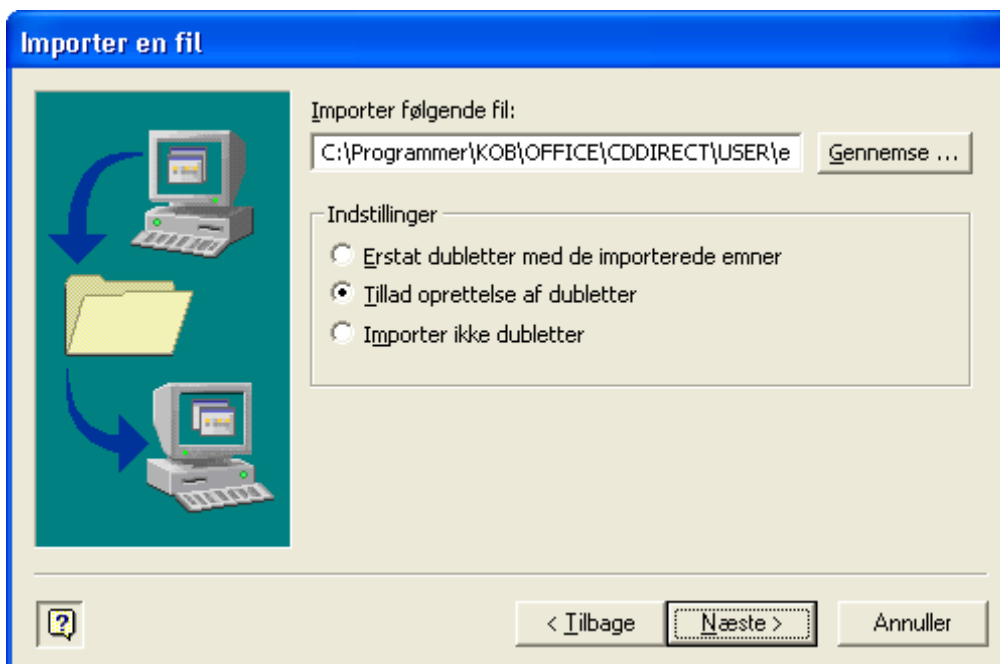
Importer en fil

Importer følgende fil:

C:\Programmer\KOB\OFFICE\CDDIRECT\USER\e

Gennemse ...

Indstillinger

Erstat dubletter med de importerede emner

Tillad oprettelse af dubletter

Importer ikke dubletter

< Tilbage

Næste >

Annuller